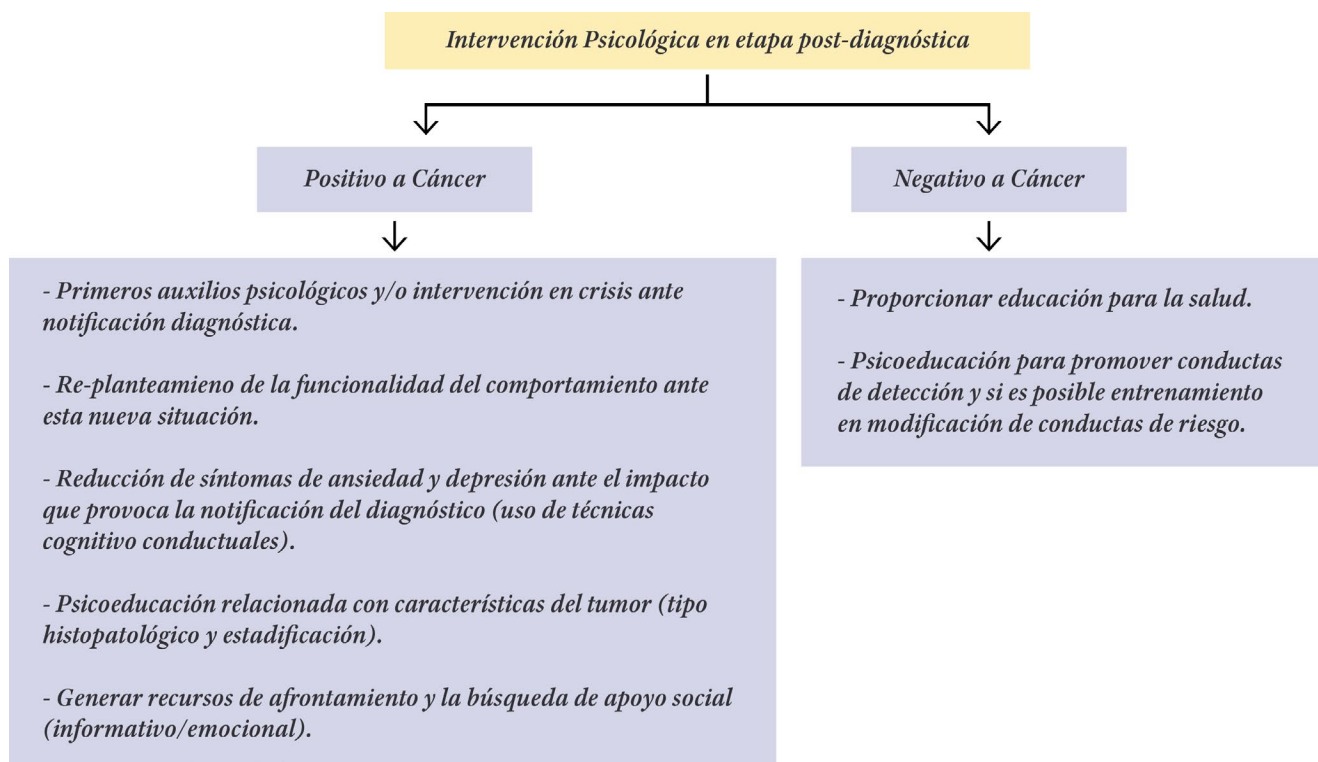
Intervención Psicológica en etapa post-diagnóstica

Positivo a Cáncer

- Primeros auxilios psicológicos y/o intervención en crisis ante notificación diagnóstica.

- Re-planteamieno de la funcionalidad del comportamiento ante esta nueva situación.

- Reducción de síntomas de ansiedad y depresión ante el impacto que provoca la notificación del diagnóstico (uso de técnicas cognitivo conductuales).

- Psicoeducación relacionada con características del tumor (tipo histopatológico y estadificación).

- Generar recursos de afrontamiento y la búsqueda de apoyo social (informativo/emocional).

Negativo a Cáncer

- Proporcionar educación para la salud.

- Psicoeducación para promover conductas de detección y si es posible entrenamiento en modificación de conductas de riesgo.